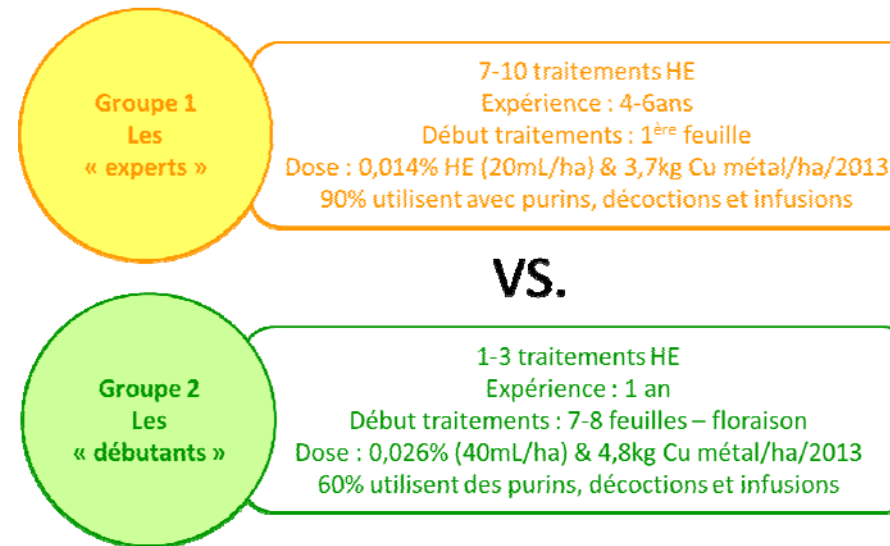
Groupe 1
Les
« experts »

7-10 traitements HE
Expérience : 4-6ans
Début traitements : 1$^{ère}$ feuille
Dose : 0,014% HE (20mL/ha) & 3,7kg Cu métal/ha/2013
90% utilisent avec purins, décoctions et infusions

VS.

Groupe 2
Les
« débutants »

1-3 traitements HE
Expérience : 1 an
Début traitements : 7-8 feuilles – floraison
Dose : 0,026% (40mL/ha) & 4,8kg Cu métal/ha/2013
60% utilisent des purins, décoctions et infusions